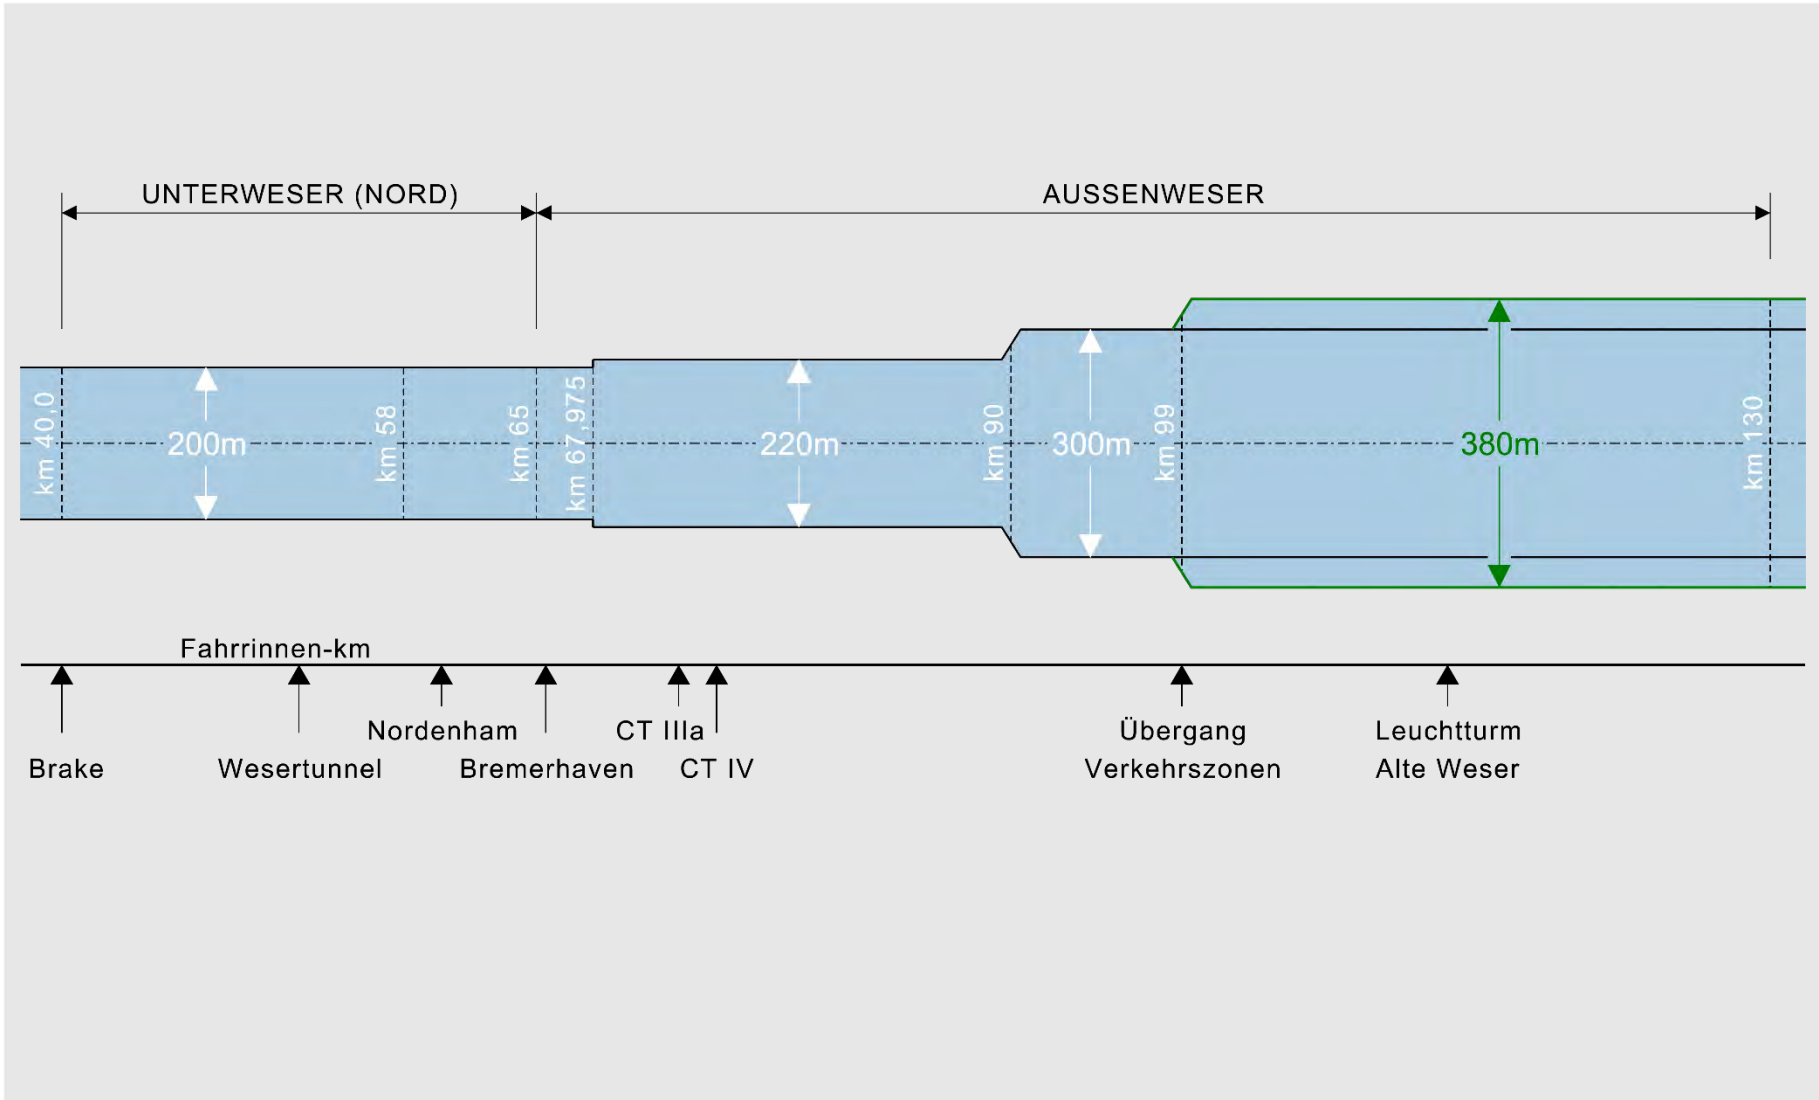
UNTERWESER (NORD)

AUSSENWESER

km 40,0

200m

km 58

km 65

km 67,975

220m

km 90

300m

km 99

380m

km 130

Fahrrinnen-km

Brake

Wesertunnel

Nordenham

Bremerhaven

CT IIIa

CT IV

Übergang Verkehrszonen

Leuchtturm Alte Weser